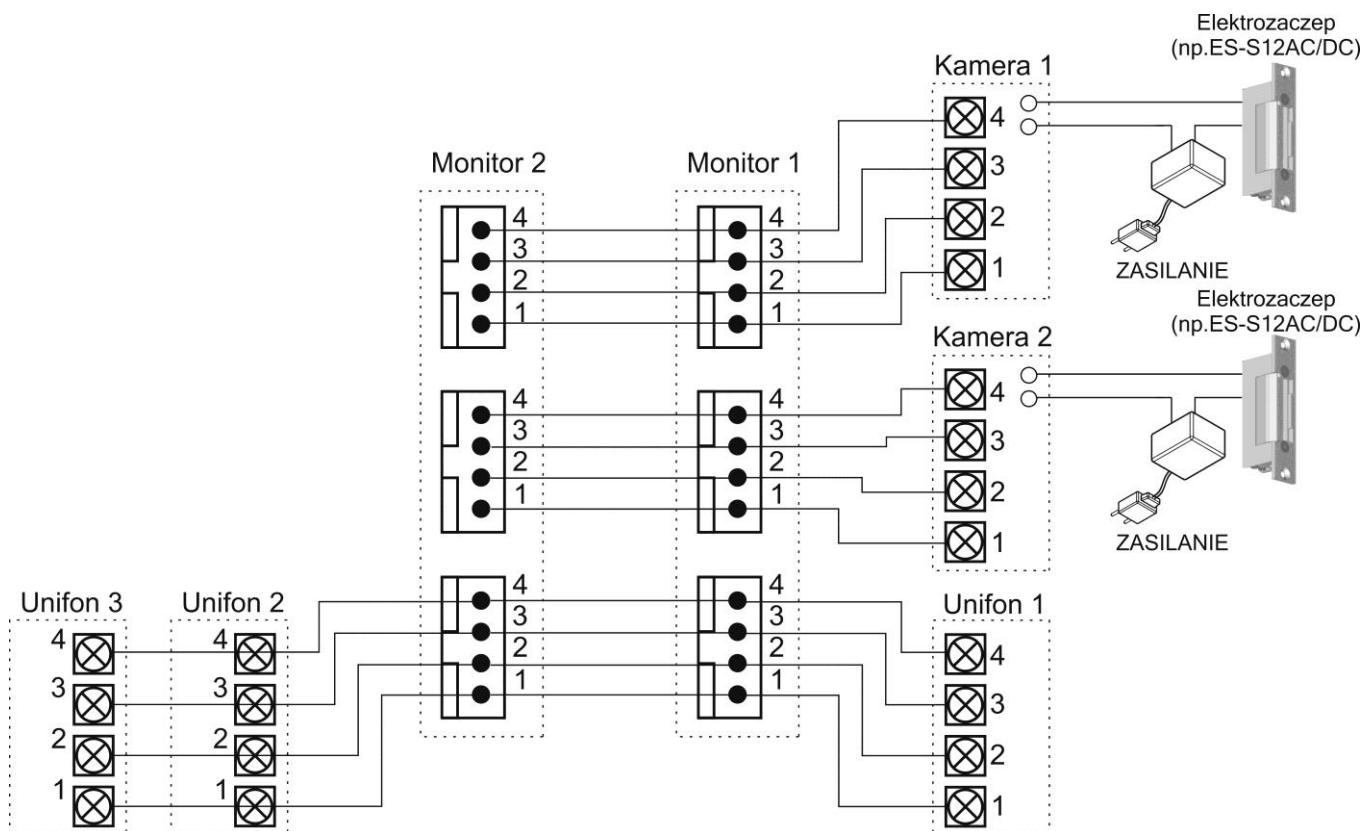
Elektrozaczep (np.ES-S12AC/DC)

Kamera 1

4
3
2
1

ZASILANIE

Monitor 2

4
3
2
1

Monitor 1

4
3
2
1

Elektrozaczep (np.ES-S12AC/DC)

Kamera 2

4
3
2
1

ZASILANIE

4
3
2
1

4
3
2
1

Unifon 3

4
3
2
1

Unifon 2

4
3
2
1

4
3
2
1

4
3
2
1

Unifon 1

4
3
2
1